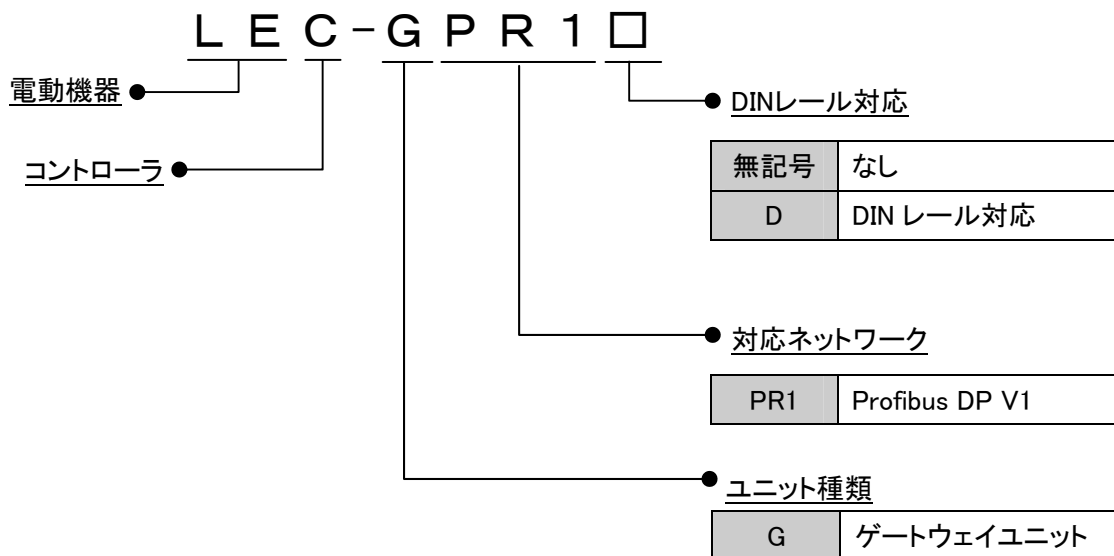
ＬＥＣ－ＧＰＲ１□

電動機器

コントローラ

DINレール対応

| 無記号 | なし |
|---|---|
| D | DIN レール対応 |

対応ネットワーク

| PR1 | Profibus DP V1 |
|---|---|

ユニット種類

| G | ゲートウェイユニット |
|---|---|